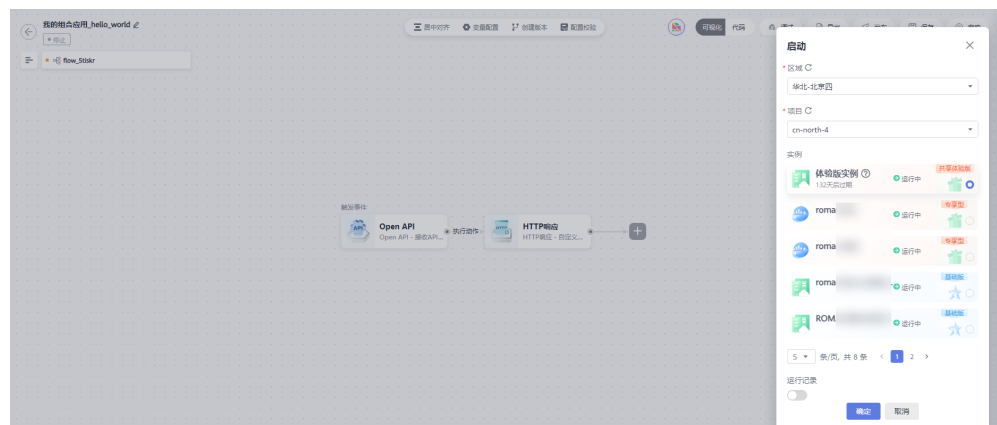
我的组合应用_hello_world
停止
flow_5tlskr
图中对齐 变量配置 创建版本 配置校验
可视化 代码
触发事件
Open API
Open API - 接收API...
执行动作
HTTP响应
HTTP响应 - 自定义...
启动
* 区域
华北-北京四
* 项目
cn-north-4
实例
体验版实例
132天后过期
运行中
共享体验版
roma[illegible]
运行中
专享型
roma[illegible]
运行中
专享型
roma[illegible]
运行中
基础版
ROM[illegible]
运行中
基础版
5 条/页，共 8 条 1 2
运行记录
确定 取消